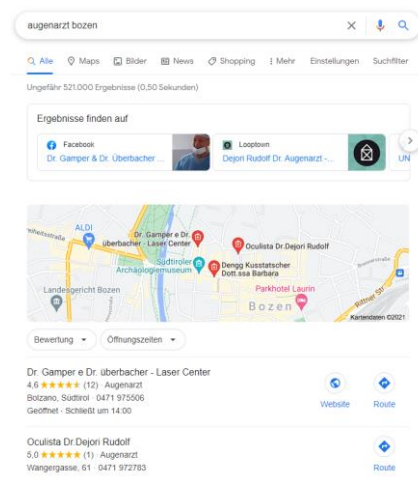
augenarzt bozen

Alle Maps Bilder News Shopping Mehr Einstellungen Suchfilter

Ungefähr 521.000 Ergebnisse (0,50 Sekunden)

Ergebnisse finden auf

Facebook
Dr. Gamper & Dr. Überbacher ...

Looptown
Dejori Rudolf Dr. Augenarzt -...

UN

ALDI
Dr. Gamper e Dr. überbacher - Laser Center
Oculista Dr.Dejori Rudolf
Südtiroler Archäologiemuseum
Dengg Kusstatscher Dott.ssa Barbara
Landesgericht Bozen
Parkhotel Laurin
Bozen
Kartendaten ©2021

Bewertung
Öffnungszeiten

Dr. Gamper e Dr. überbacher - Laser Center
4,6 ★★★★★ (12) · Augenarzt
Bolzano, Südtirol · 0471 975506
Geöffnet · Schließt um 14:00
Website
Route

Oculista Dr.Dejori Rudolf
5,0 ★★★★★ (1) · Augenarzt
Wangergasse, 61 · 0471 972783
Route